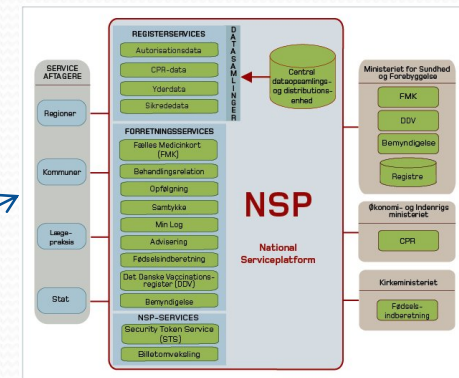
SERVICE AFTAGERE

Regioner

Kommuner

Læge-praksis

Stat

REGISTERSERVICES

Autorisationsdata

CPR-data

Yderdata

Sikredødata

DATASAMLINGER

Central dataopsamlings- og distributions-enhed

FORRETNINGSSERVICES

Fælles Medicinkort (FMK)

Behandlingsrelation

Opfølgning

Samtykke

Min Log

Advisering

Fødselsindberetning

Det Danske Vaccinations-register (DDV)

Bemyndigelse

NSP-SERVICES

Security Token Service (STS)

Billetomveksling

NSP

National Serviceplatform

Ministeriet for Sundhed og Forebyggelse

FMK

DDV

Bemyndigelse

Registre

Økonomi- og Indenrigs ministeriet

CPR

Kirkeministeriet

Fødsels-indberetning